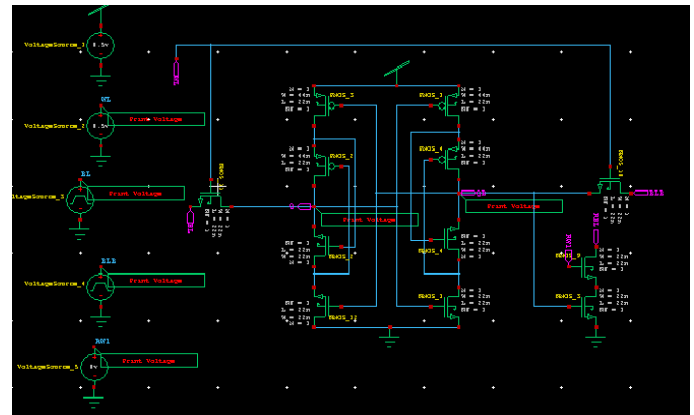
VoltageSource_1
0.5v
VoltageSource_2
WL
0.5v
Print Voltage
VoltageSource_3
BL
Print Voltage
VoltageSource_4
BLB
Print Voltage
VoltageSource_5
RW1
0v
Print Voltage
PMOS_5
M = 3
W = 44n
L = 22n
NF = 3
PMOS_3
M = 3
W = 44n
L = 22n
NF = 3
PMOS_2
M = 3
W = 44n
L = 22n
NF = 3
PMOS_4
M = 3
W = 44n
L = 22n
NF = 3
Print Voltage
Print Voltage
NF = 3
M = 3
W = 22n
L = 22n
NMOS_4
M = 3
W = 22n
L = 22n
NF = 3
NF = 3
M = 3
W = 22n
L = 22n
NMOS_12
NMOS_3
M = 3
W = 22n
L = 22n
NF = 3
NMOS_9
M = 3
W = 22n
L = 22n
NF = 3
NMOS_5
M = 3
W = 22n
L = 22n
NF = 3
RW1
BLB